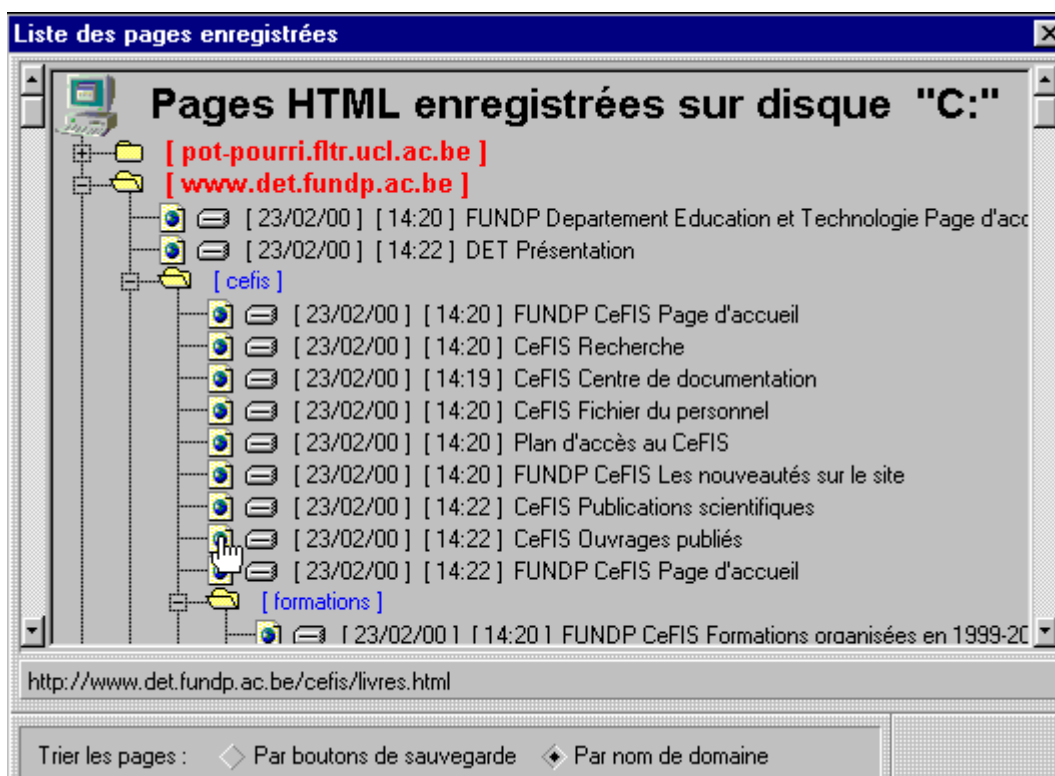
Liste des pages enregistrées

Pages HTML enregistrées sur disque "C:"

[ pot-pourri.fltr.ucl.ac.be ]

[ www.det.fundp.ac.be ]

[ 23/02/00 ] [ 14:20 ] FUNDP Departement Education et Technologie Page d'acc

[ 23/02/00 ] [ 14:22 ] DET Présentation

[ cefis ]

[ 23/02/00 ] [ 14:20 ] FUNDP CeFIS Page d'accueil

[ 23/02/00 ] [ 14:20 ] CeFIS Recherche

[ 23/02/00 ] [ 14:19 ] CeFIS Centre de documentation

[ 23/02/00 ] [ 14:20 ] CeFIS Fichier du personnel

[ 23/02/00 ] [ 14:20 ] Plan d'accès au CeFIS

[ 23/02/00 ] [ 14:20 ] FUNDP CeFIS Les nouveautés sur le site

[ 23/02/00 ] [ 14:22 ] CeFIS Publications scientifiques

[ 23/02/00 ] [ 14:22 ] CeFIS Ouvrages publiés

[ 23/02/00 ] [ 14:22 ] FUNDP CeFIS Page d'accueil

[ formations ]

[ 23/02/00 ] [ 14:20 ] FUNDP CeFIS Formations organisées en 1999-20

http://www.det.fundp.ac.be/cefis/livres.html

Trier les pages : Par boutons de sauvegarde Par nom de domaine